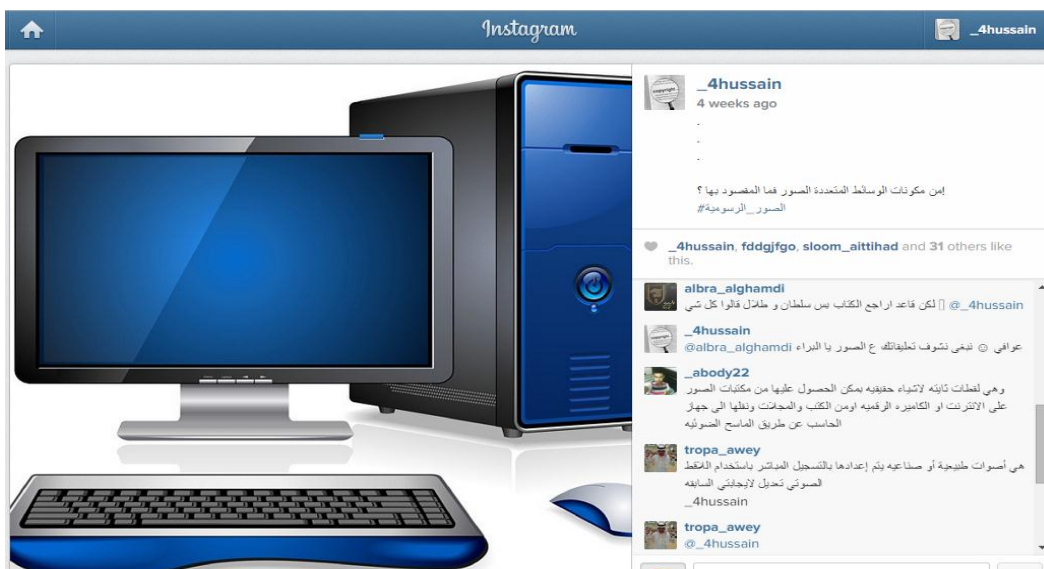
Instagram

_4hussain

_4hussain
4 weeks ago
.
.
.
إمن مكونات الوسائط المتعددة الصور فما المقصود بها ؟
#الصور_الرسومية

_4hussain, fddgjfgo, sloom_aittihad and 31 others like this.

albra_alghamdi
@_4hussain [] لكن قاعد اراجع الكتاب بس سلطان و طلال قالوا كل شي

_4hussain
@albra_alghamdi عوافي ☺ نبغى نشوف تطبيقاتك ع الصور يا البراء

_abody22
وهي لقطات ثابته لاشياء حقيقيه يمكن الحصول عليها من مكتبات الصور على الانترنت او الكاميره الرقميه اومن الكتب والمجلات ونقلها الى جهاز الحاسب عن طريق الماسح الضوئيه

tropa_awey
هي أصوات طبيعية أو صناعيه يتم إعدادها بالتسجيل المباشر باستخدام اللاقط الصوتي تحديل لايجابتي السابقه
_4hussain

tropa_awey
@_4hussain